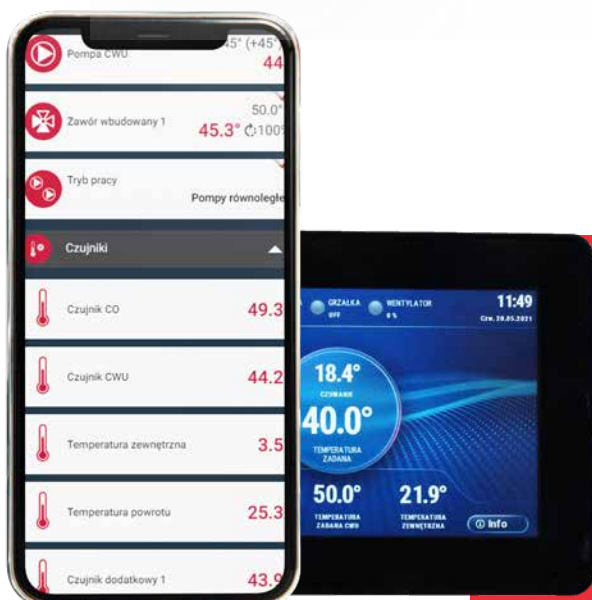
Pompa CWU
45° (+45°
44

Zawór wbudowany 1
50.0°
45.3°
100

Tryb pracy
Pompy równoległe

Czujniki

Czujnik CO
49.3

Czujnik CWU
44.2

Temperatura zewnętrzna
3.5

Temperatura powrotu
25.3

Czujnik dodatkowy 1
43.9

GRZAŁKA
OFF
WENTYLATOR
0 %
11:49
Czw. 20.05.2021

18.4°
CZUWANIE
40.0°
TEMPERATURA ZADANA

50.0°
TEMPERATURA ZADANA CWU
21.9°
TEMPERATURA ZEWNĘTRZNA
Info